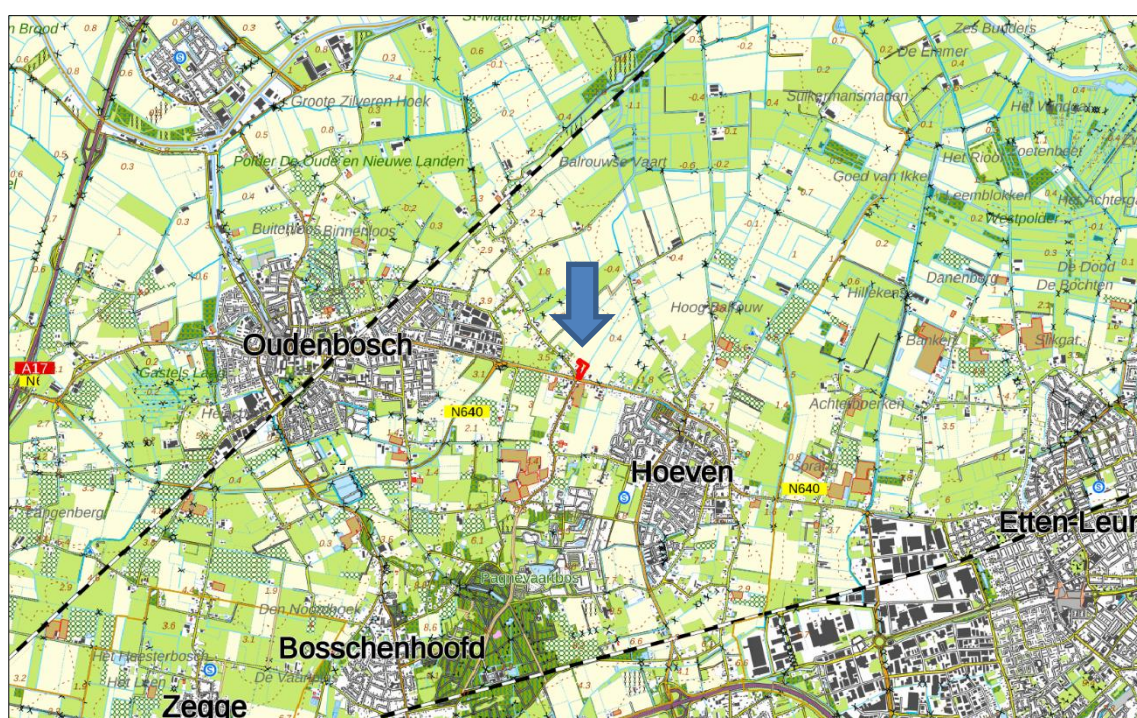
St-Maartenspolder
Zes Bunders
De Emmer
Groote Zilveren Hoek
Stikkermansmaden
Het Vinkenest
Polder De Oude en Nieuwe Landen
Balrouwse Vaart
Het Rioor
Goed van Ikke
Leemblokken
Westpolder
Het Achterga
Buitenloos Binnenloos
Danenberg
De Dood
De Bochten
Hillekens
Hoog Balrouw
Bankert
Slikgat
Oudenbosch
A17
N6
Gastels Laag
N640
Achterperken
Hoeven
N640
Etten-Leur
Langenberg
Pagnevaartbos
Den Noordhoek
Bosschenhoofd
Het Heesterbosch
Het Leen
De Vaaren
Zegge
0.8
0.3
0.6
2.4
0.5
0.2
-0.2
0.7
0.8
0.4
-1.1
-0.1
-0.6
-0.2
0.2
1.8
-0.4
3.9
2.9
0.4
1
3.5
3.1
2.1
0.1
1.4
3.7
3.6
0.3
0.4
0.5
0.1
-2.3
1.5
3.2
4.3
2.9